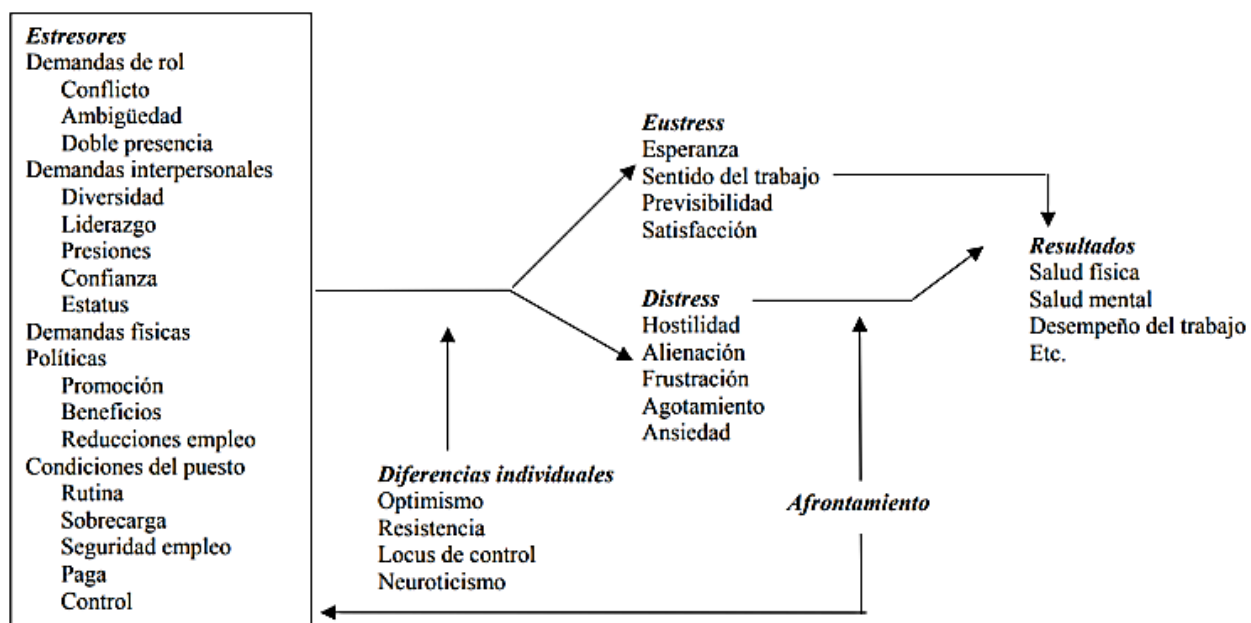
Estresores
Demandas de rol
Conflicto
Ambigüedad
Doble presencia
Demandas interpersonales
Diversidad
Liderazgo
Presiones
Confianza
Estatus
Demandas físicas
Políticas
Promoción
Beneficios
Reducciones empleo
Condiciones del puesto
Rutina
Sobrecarga
Seguridad empleo
Paga
Control

Eustress
Esperanza
Sentido del trabajo
Previsibilidad
Satisfacción

Distress
Hostilidad
Alienación
Frustración
Agotamiento
Ansiedad

Resultados
Salud física
Salud mental
Desempeño del trabajo
Etc.

Diferencias individuales
Optimismo
Resistencia
Locus de control
Neuroticismo

Afrontamiento